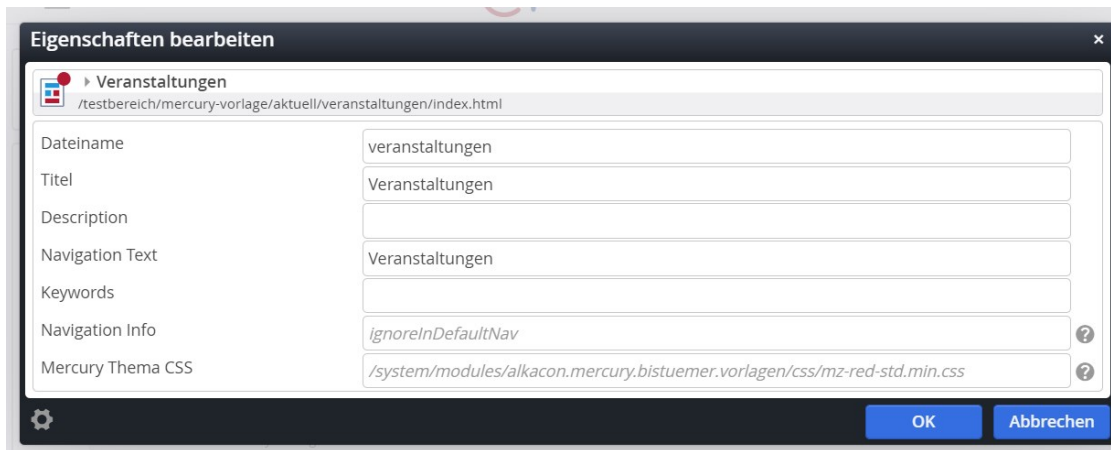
Eigenschaften bearbeiten
×

Veranstaltungen
/testbereich/mercury-vorlage/aktuell/veranstaltungen/index.html

| | |
|---|---|
| Dateiname | veranstaltungen |
| Titel | Veranstaltungen |
| Description | |
| Navigation Text | Veranstaltungen |
| Keywords | |
| Navigation Info | ignoreInDefaultNav |
| Mercury Thema CSS | /system/modules/alkacon.mercury.bistuemer.vorlagen/css/mz-red-std.min.css |

OK
Abbrechen